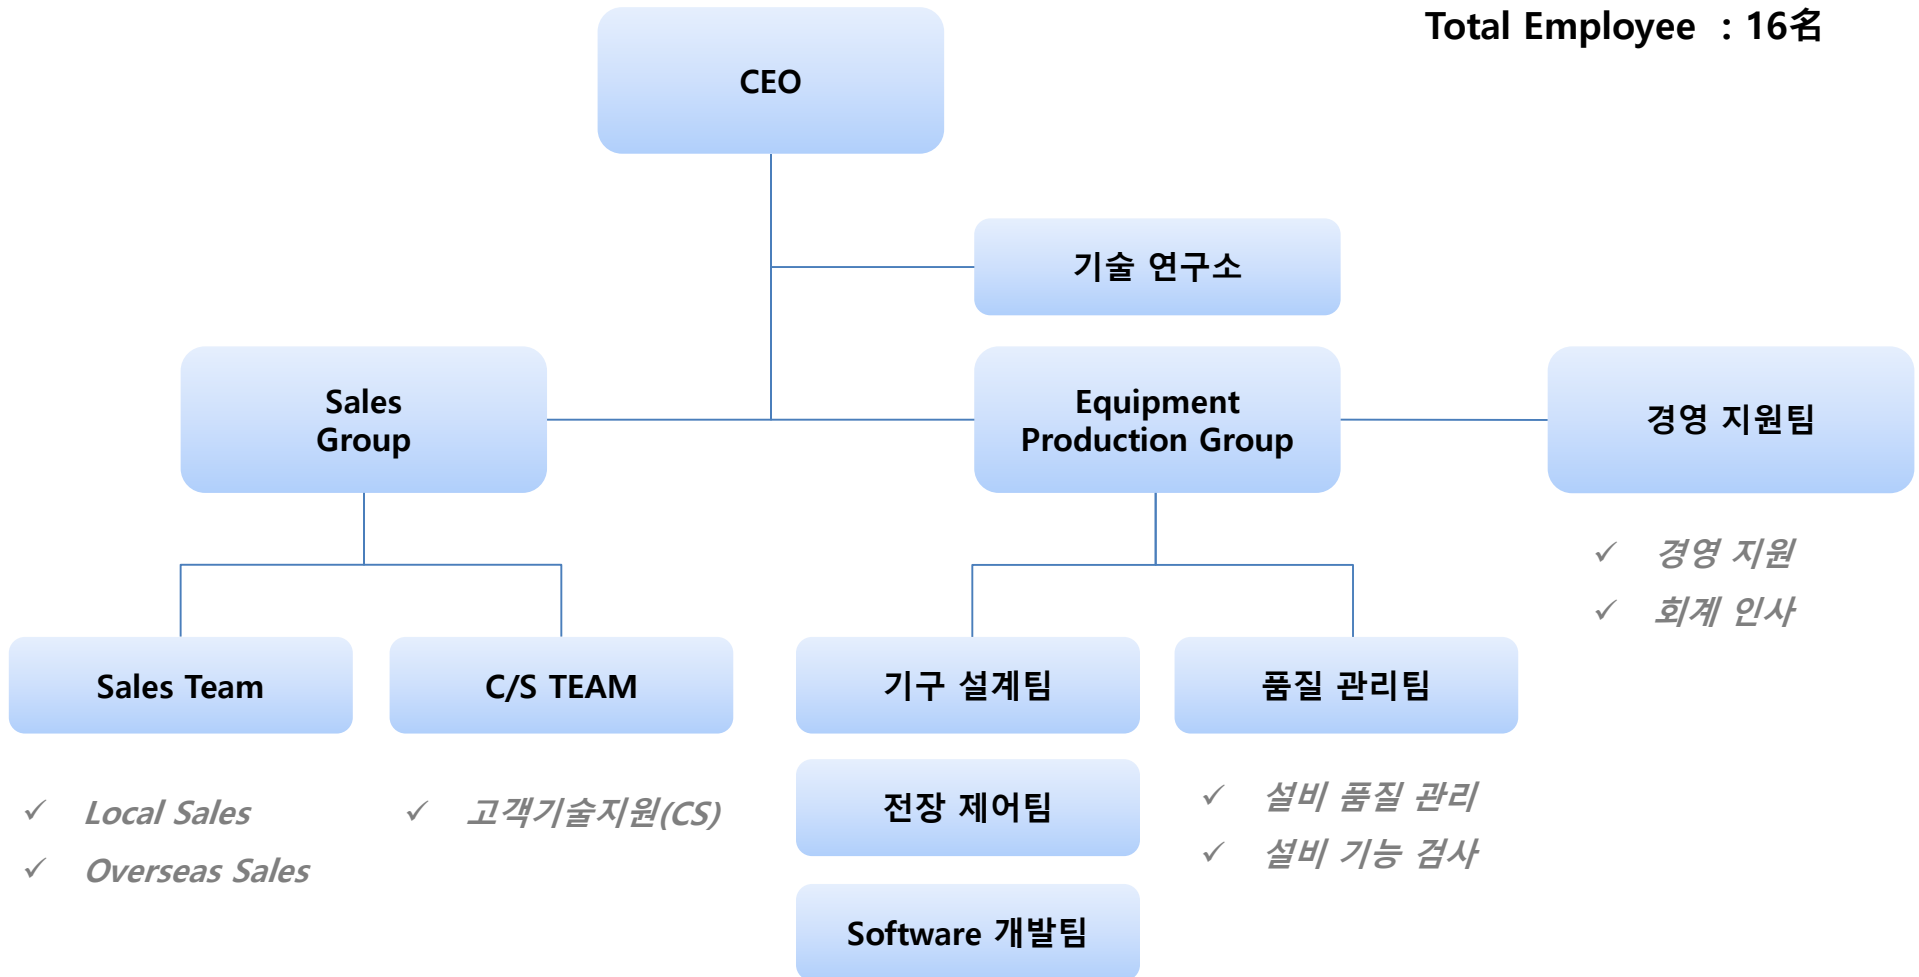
Total Employee : 16名

CEO

기술 연구소

Sales Group

Equipment Production Group

경영 지원팀

✓ 경영 지원
✓ 회계 인사

Sales Team

C/S TEAM

기구 설계팀

품질 관리팀

✓ Local Sales
✓ Overseas Sales

✓ 고객기술지원(CS)

전장 제어팀

✓ 설비 품질 관리
✓ 설비 기능 검사

Software 개발팀